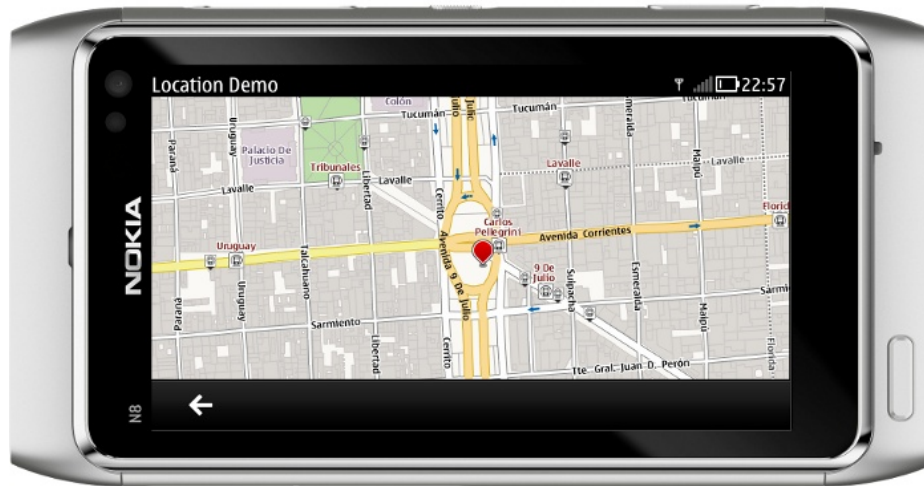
NOKIA

N8

Location Demo

22:57

Colón
Tucumán
Julio
Tucumán
Esmeralda
Maipú
Tucumán
Uruguay
Paraná
Palacio De Justicia
Tribunales
Lavalle
Lavalle
Lavalle
Lavalle
Libertad
Cerrito
Carlos Pellegrini
Florida
Uruguay
Avenida Corrientes
Avenida 9 De Julio
9 De Julio
Talcahuano
Uruguay
Suipacha
Esmeralda
Maipú
Sarmiento
Paraná
Sarmiento
Libertad
Cerrito
Tte. Gral. Juan D. Perón
Florida